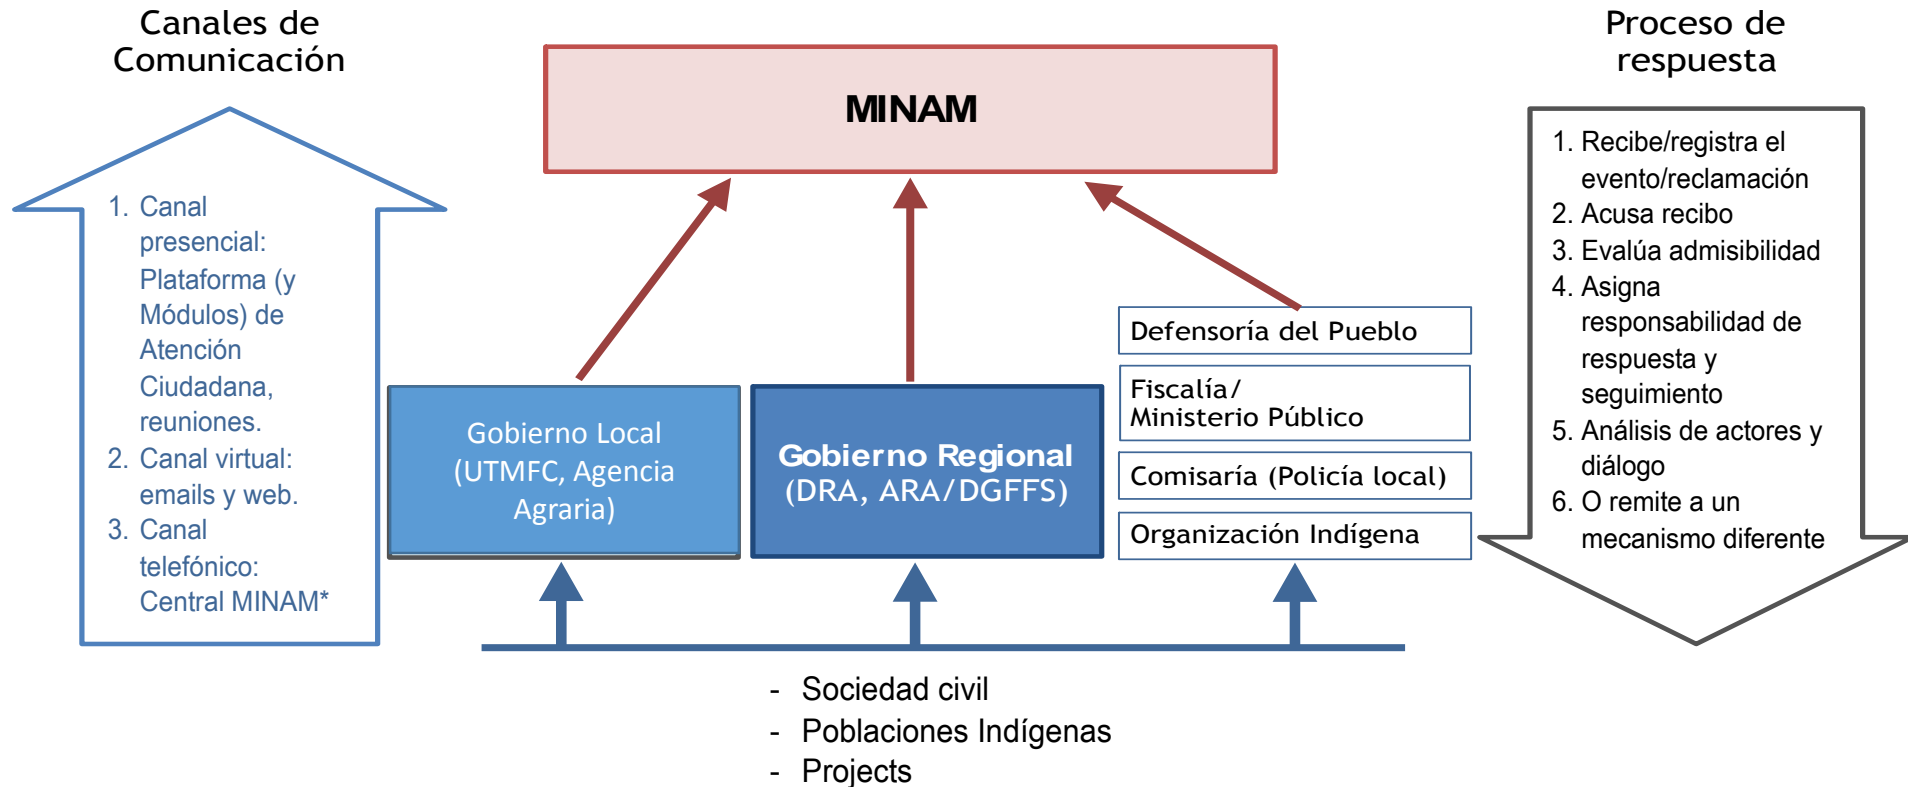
Canales de Comunicación

1. Canal presencial: Plataforma (y Módulos) de Atención Ciudadana, reuniones.
2. Canal virtual: emails y web.
3. Canal telefónico: Central MINAM*

MINAM

Gobierno Local (UTMFC, Agencia Agraria)

Gobierno Regional (DRA, ARA/DGFFS)

Defensoría del Pueblo

Fiscalía/ Ministerio Público

Comisaría (Policía local)

Organización Indígena

- Sociedad civil
- Poblaciones Indígenas
- Projects

Proceso de respuesta

1. Recibe/registra el evento/reclamación
2. Acusa recibo
3. Evalúa admisibilidad
4. Asigna responsabilidad de respuesta y seguimiento
5. Análisis de actores y diálogo
6. O remite a un mecanismo diferente